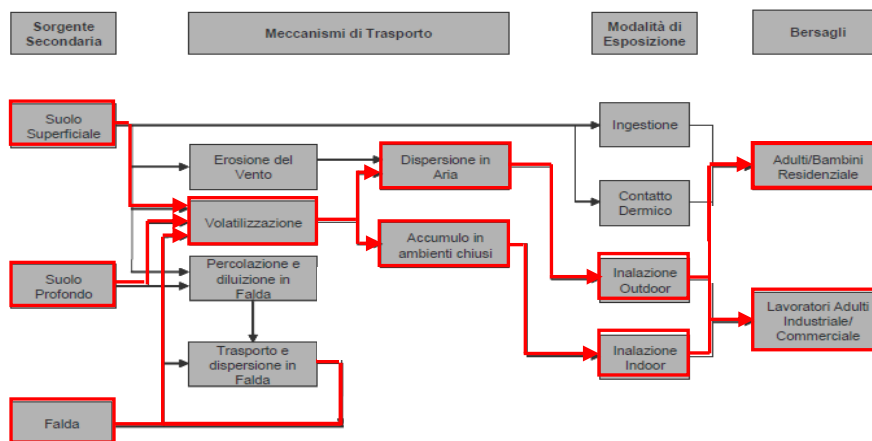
Sorgente Secondaria

Meccanismi di Trasporto

Modalità di Esposizione

Bersagli

Suolo Superficiale

Erosione del Vento

Dispersione in Aria

Ingestione

Adulti/Bambini Residenziale

Contatto Dermico

Volatilizzazione

Accumulo in ambienti chiusi

Suolo Profondo

Percolazione e diluizione in Falda

Inalazione Outdoor

Lavoratori Adulti Industriale/ Commerciale

Trasporto e dispersione in Falda

Inalazione Indoor

Falda